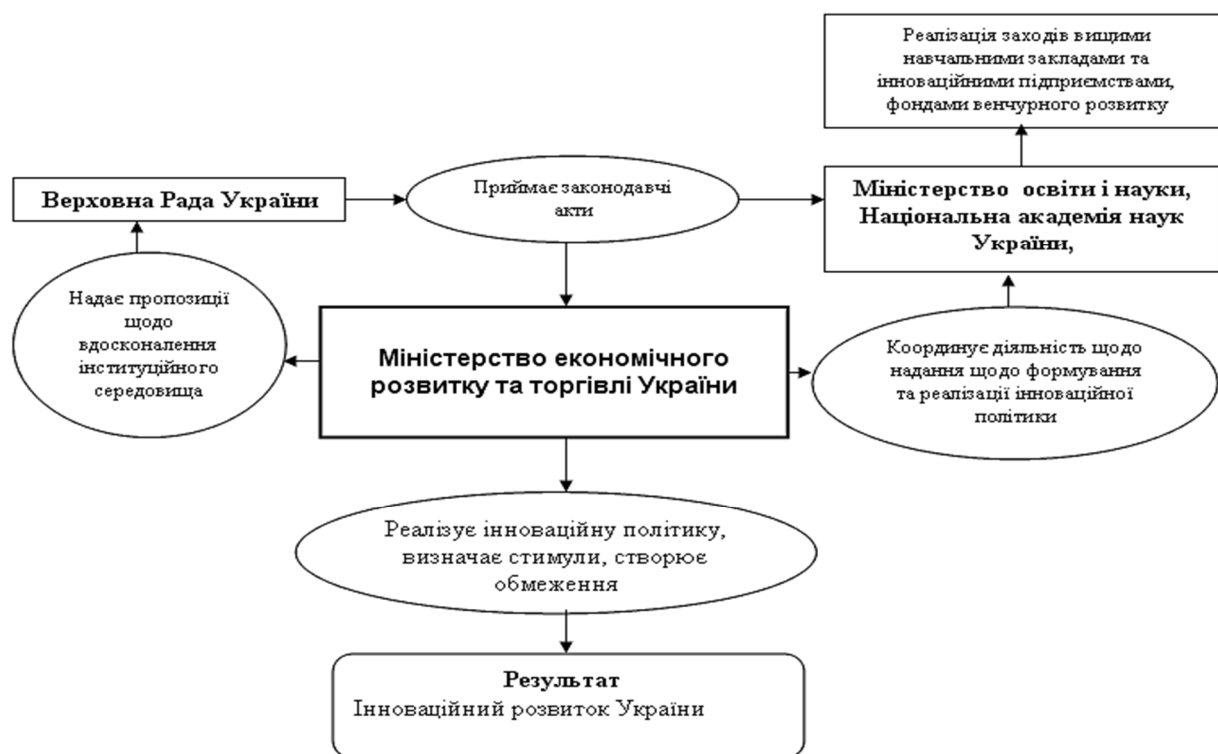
Реалізація заходів вищими навчальними закладами та інноваційними підприємствами, фондами венчурного розвитку

Верховна Рада України

Приймає законодавчі акти

Міністерство освіти і науки, Національна академія наук України,

Надає пропозиції щодо вдосконалення інституційного середовища

Міністерство економічного розвитку та торгівлі України

Координує діяльність щодо надання щодо формування та реалізації інноваційної політики

Реалізує інноваційну політику, визначає стимули, створює обмеження

Результат
Інноваційний розвиток України